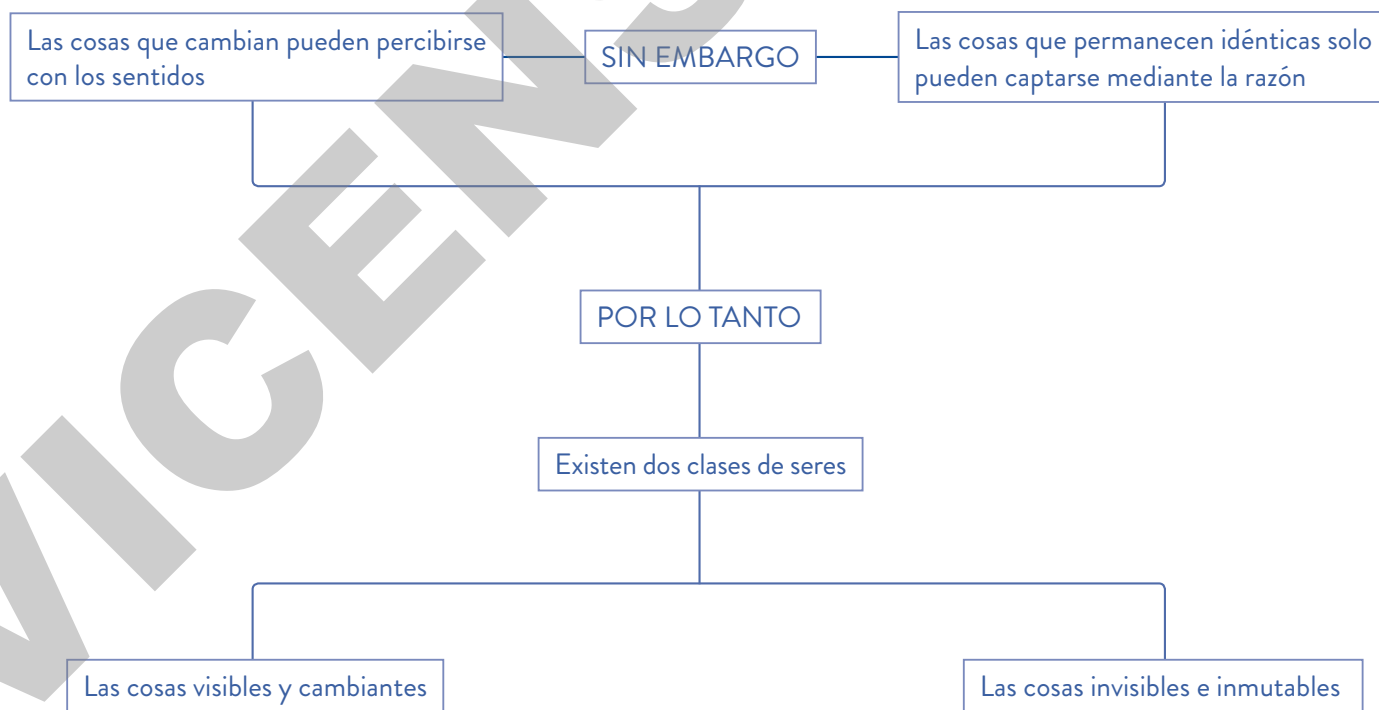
Las cosas que cambian pueden percibirse con los sentidos

SIN EMBARGO

Las cosas que permanecen idénticas solo pueden captarse mediante la razón

POR LO TANTO

Existen dos clases de seres

Las cosas visibles y cambiantes

Las cosas invisibles e inmutables

VICENS